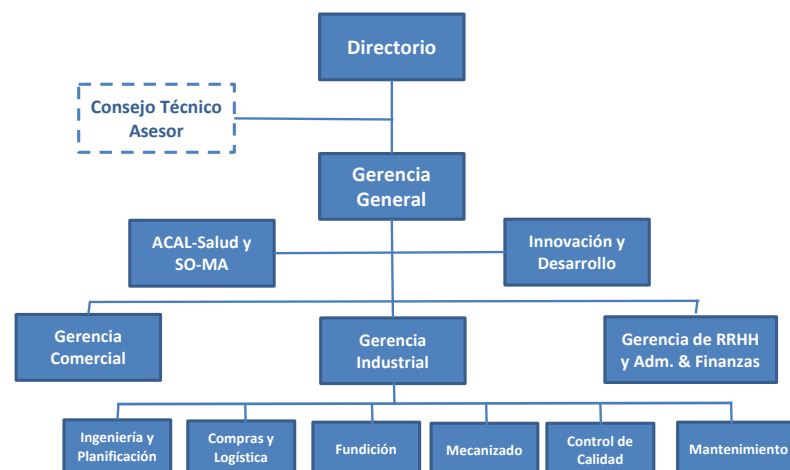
Directorio

Consejo Técnico Asesor

Gerencia General

ACAL-Salud y SO-MA

Innovación y Desarrollo

Gerencia Comercial

Gerencia Industrial

Gerencia de RRHH y Adm. & Finanzas

Ingeniería y Planificación

Compras y Logística

Fundición

Mecanizado

Control de Calidad

Mantenimiento